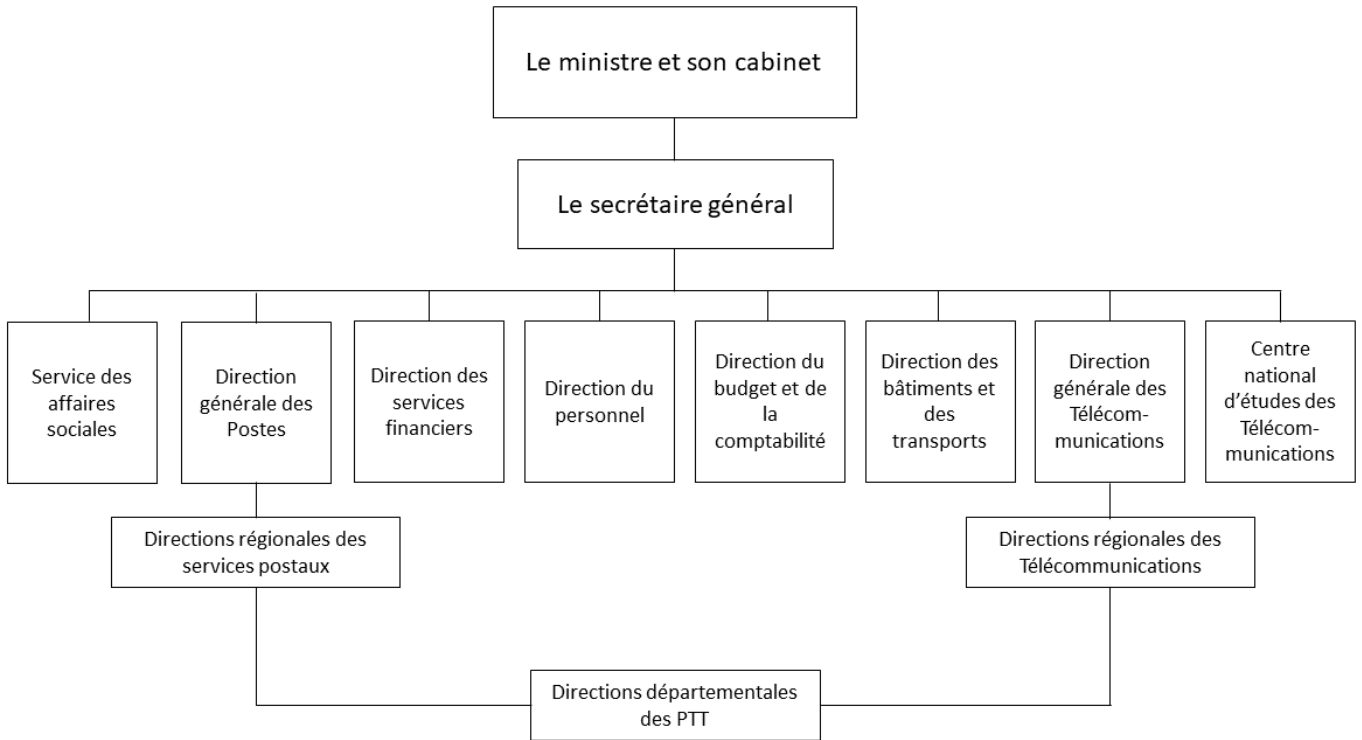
Le ministre et son cabinet

Le secrétaire général

Service des affaires sociales

Direction générale des Postes

Direction des services financiers

Direction du personnel

Direction du budget et de la comptabilité

Direction des bâtiments et des transports

Direction générale des Télécommunications

Centre national d'études des Télécommunications

Directions régionales des services postaux

Directions régionales des Télécommunications

Directions départementales des PTT